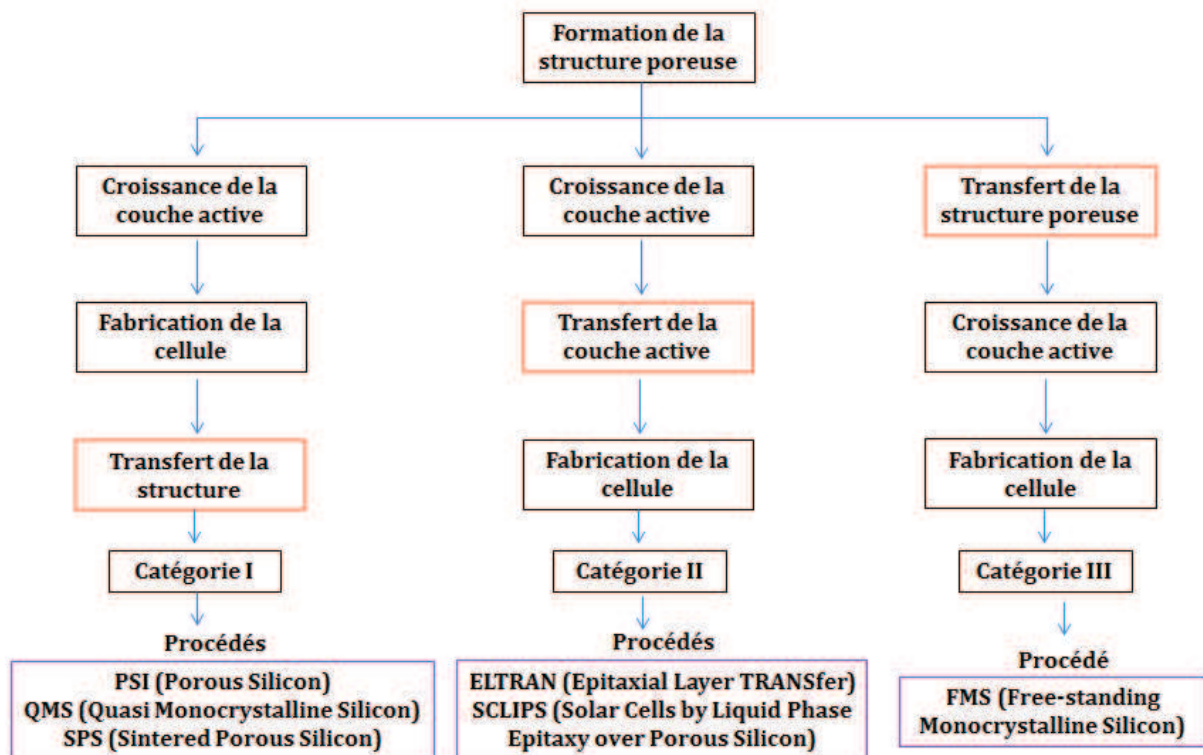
Formation de la structure poreuse

Croissance de la couche active

Fabrication de la cellule

Transfert de la structure

Catégorie I

Procédés

PSI (Porous Silicon)
QMS (Quasi Monocrystalline Silicon)
SPS (Sintered Porous Silicon)

Croissance de la couche active

Transfert de la couche active

Fabrication de la cellule

Catégorie II

Procédés

ELTRAN (Epitaxial Layer TRANSfer)
SCLIPS (Solar Cells by Liquid Phase Epitaxy over Porous Silicon)

Transfert de la structure poreuse

Croissance de la couche active

Fabrication de la cellule

Catégorie III

Procédé

FMS (Free-standing Monocrystalline Silicon)